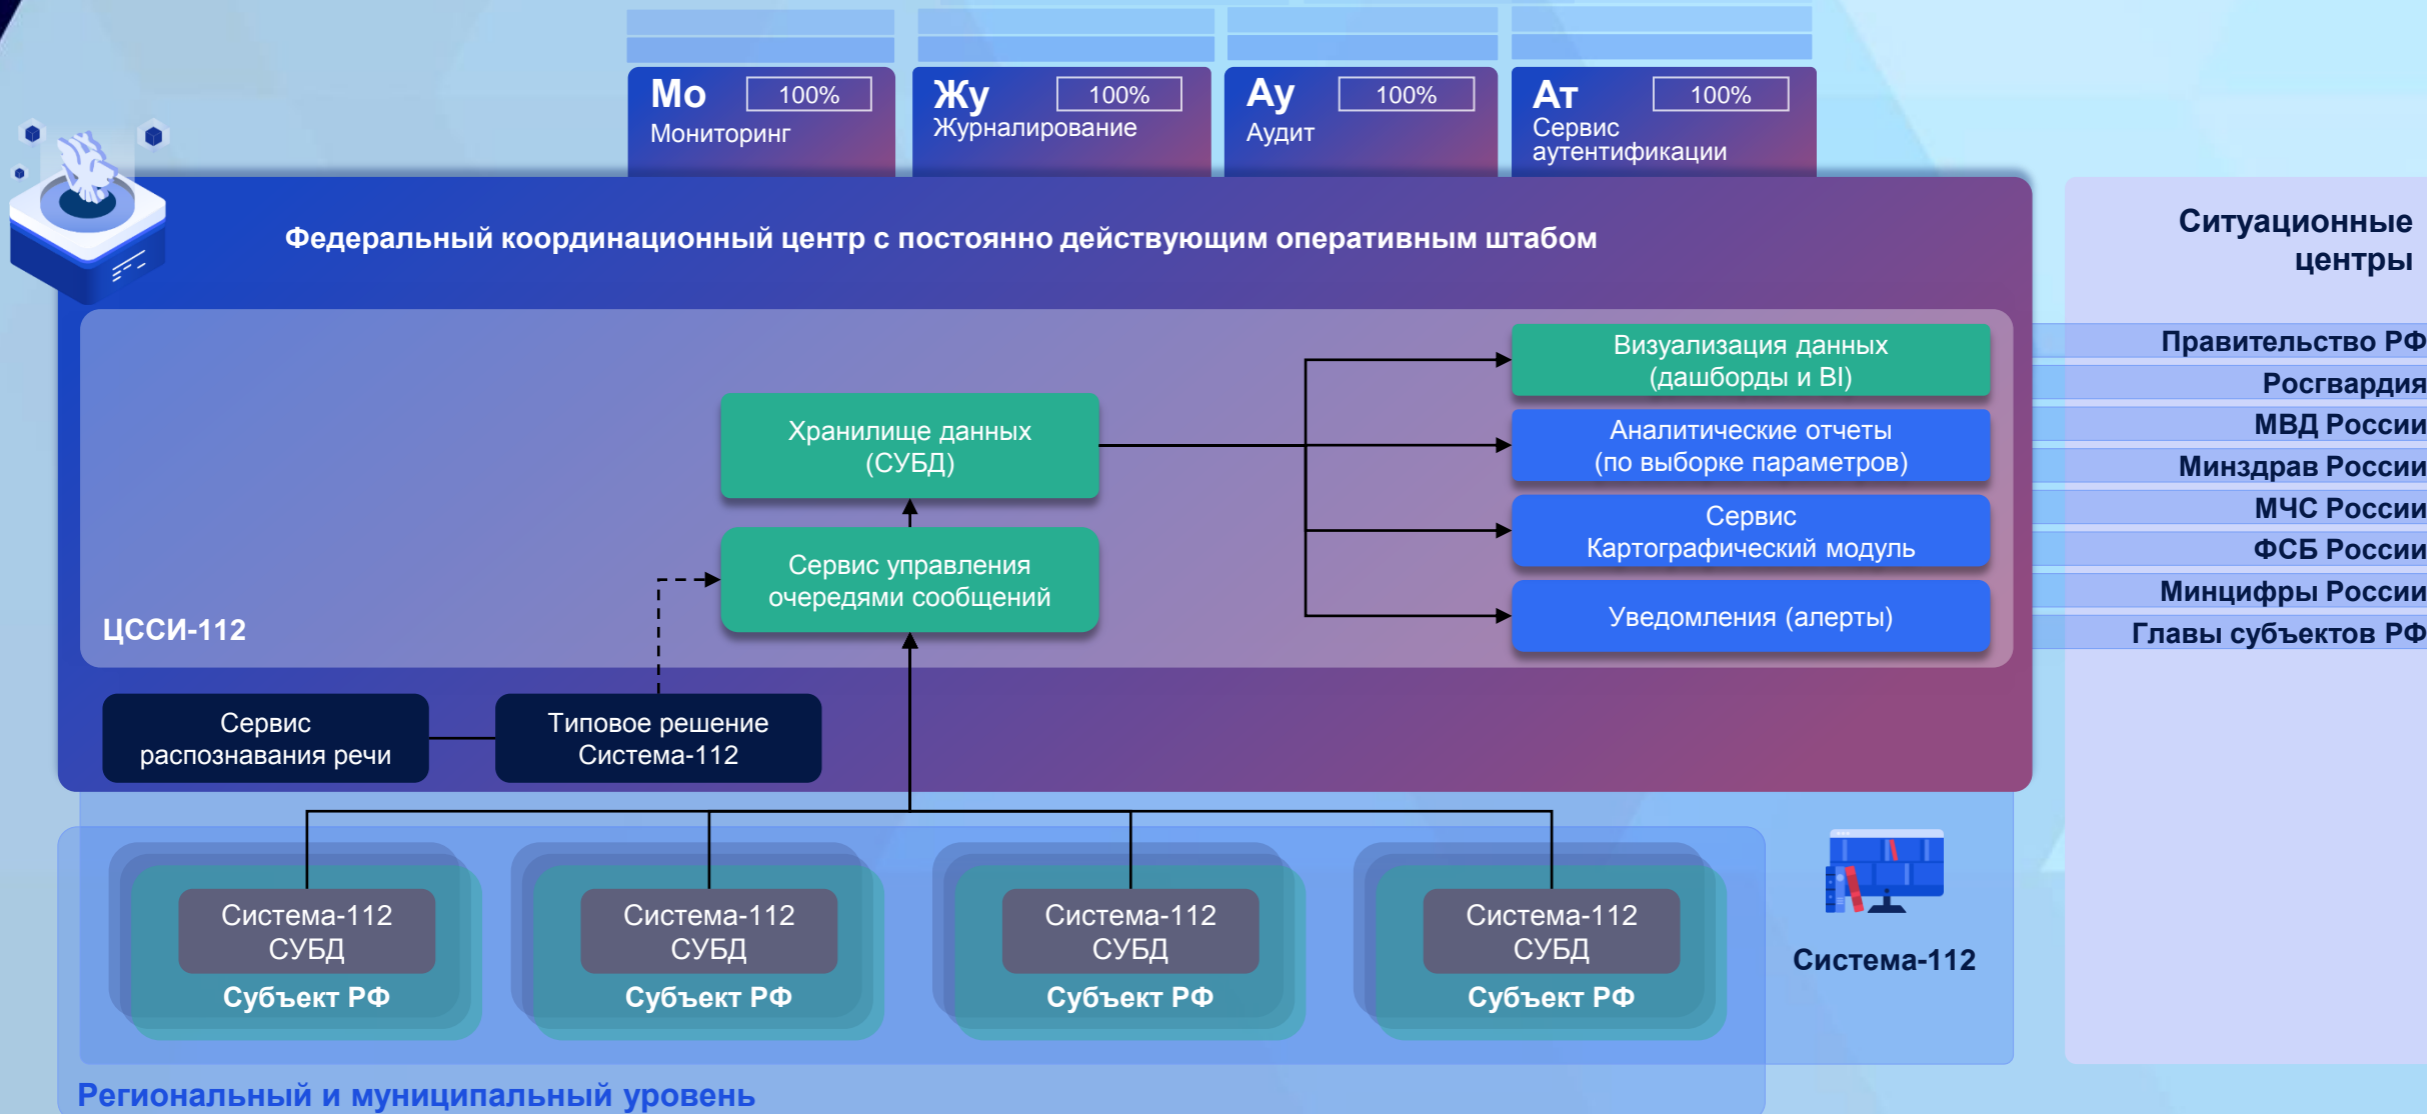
Мо 100%
Мониторинг

Жу 100%
Журналирование

Ау 100%
Аудит

Ат 100%
Сервис аутентификации

Федеральный координационный центр с постоянно действующим оперативным штабом

Хранилище данных (СУБД)

Сервис управления очередями сообщений

Визуализация данных (дашборды и BI)

Аналитические отчеты (по выборке параметров)

Сервис Картографический модуль

Уведомления (алерты)

ЦССИ-112

Сервис распознавания речи

Типовое решение Система-112

Система-112 СУБД
Субъект РФ

Система-112 СУБД
Субъект РФ

Система-112 СУБД
Субъект РФ

Система-112 СУБД
Субъект РФ

Система-112

Региональный и муниципальный уровень

Ситуационные центры

Правительство РФ
Росгвардия
МВД России
Минздрав России
МЧС России
ФСБ России
Минцифры России
Главы субъектов РФ